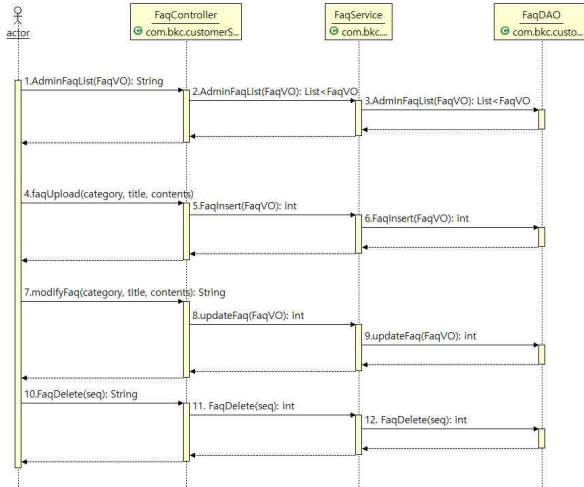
actor

FaqController
com.bkc.customerS...

FaqService
com.bkc....

FaqDAO
com.bkc.custo...

1.AdminFaqList(FaqVO): String

2.AdminFaqList(FaqVO): List<FaqVO

3.AdminFaqList(FaqVO): List<FaqVO

4.faqUpload(category, title, contents)

5.FaqInsert(FaqVO): int

6.FaqInsert(FaqVO): int

7.modifyFaq(category, title, contents): String

8.updateFaq(FaqVO): int

9.updateFaq(FaqVO): int

10.FaqDelete(seq): String

11. FaqDelete(seq): int

12. FaqDelete(seq): int